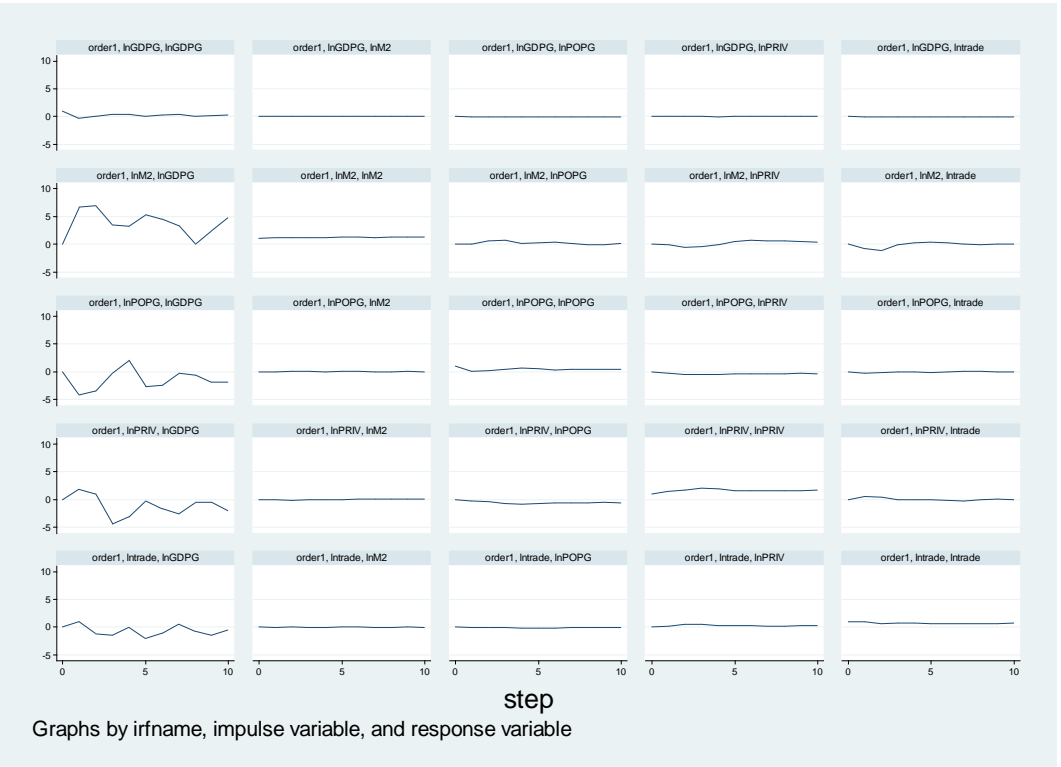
order1, lnGDPG, lnGDPG
order1, lnGDPG, lnM2
order1, lnGDPG, lnPOPG
order1, lnGDPG, lnPRIV
order1, lnGDPG, lntrade

order1, lnM2, lnGDPG
order1, lnM2, lnM2
order1, lnM2, lnPOPG
order1, lnM2, lnPRIV
order1, lnM2, lntrade

order1, lnPOPG, lnGDPG
order1, lnPOPG, lnM2
order1, lnPOPG, lnPOPG
order1, lnPOPG, lnPRIV
order1, lnPOPG, lntrade

order1, lnPRIV, lnGDPG
order1, lnPRIV, lnM2
order1, lnPRIV, lnPOPG
order1, lnPRIV, lnPRIV
order1, lnPRIV, lntrade

order1, lntrade, lnGDPG
order1, lntrade, lnM2
order1, lntrade, lnPOPG
order1, lntrade, lnPRIV
order1, lntrade, lntrade

10
5
0
-5

0 5 10

step

Graphs by irfname, impulse variable, and response variable